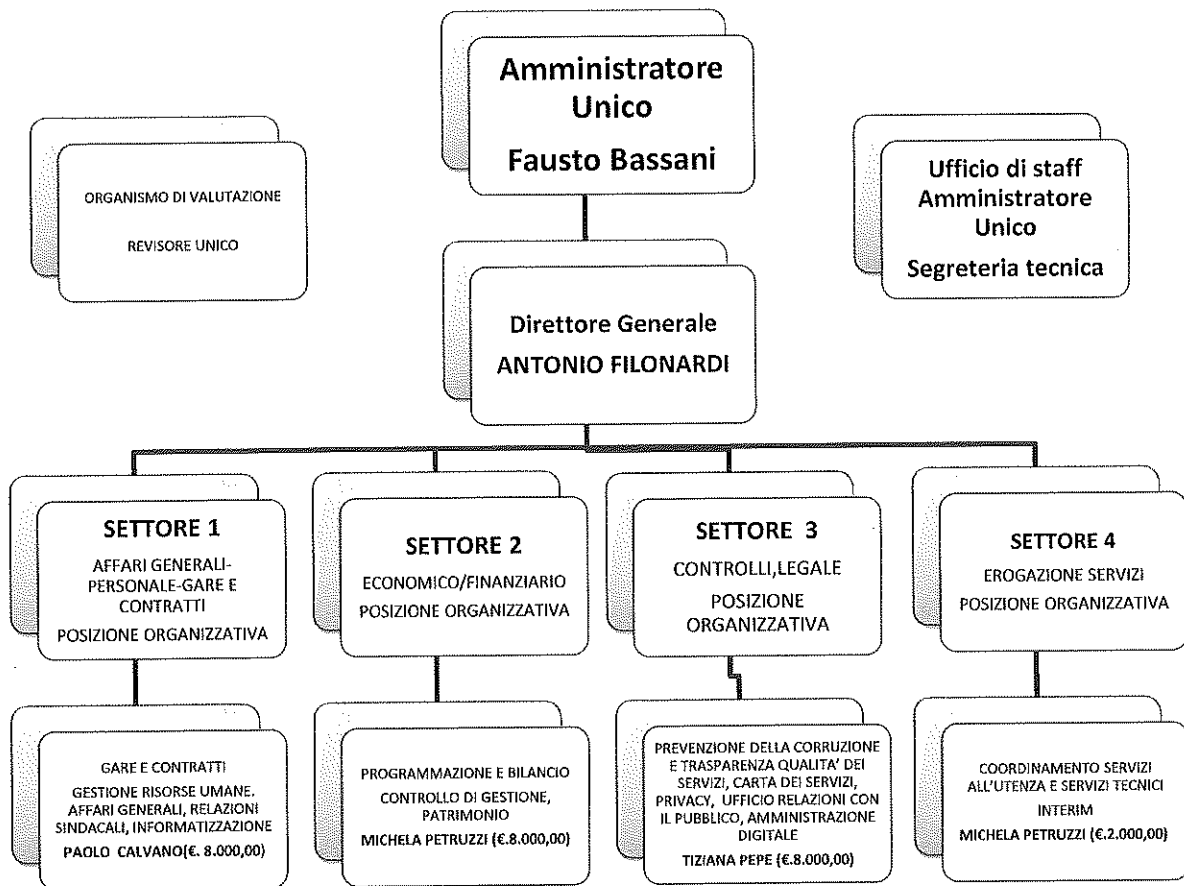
Amministratore Unico
Fausto Bassani

ORGANISMO DI VALUTAZIONE

REVISORE UNICO

Ufficio di staff Amministratore Unico
Segreteria tecnica

Direttore Generale
ANTONIO FILONARDI

SETTORE 1
AFFARI GENERALI-PERSONALE-GARE E CONTRATTI
POSIZIONE ORGANIZZATIVA

SETTORE 2
ECONOMICO/FINANZIARIO
POSIZIONE ORGANIZZATIVA

SETTORE 3
CONTROLLI,LEGALE
POSIZIONE ORGANIZZATIVA

SETTORE 4
EROGAZIONE SERVIZI
POSIZIONE ORGANIZZATIVA

GARE E CONTRATTI
GESTIONE RISORSE UMANE. AFFARI GENERALI, RELAZIONI SINDACALI, INFORMATIZZAZIONE
PAOLO CALVANO(€. 8.000,00)

PROGRAMMAZIONE E BILANCIO
CONTROLLO DI GESTIONE, PATRIMONIO
MICHELA PETRUZZI (€.8.000,00)

PREVENZIONE DELLA CORRUZIONE E TRASPARENZA QUALITA' DEI SERVIZI, CARTA DEI SERVIZI, PRIVACY, UFFICIO RELAZIONI CON IL PUBBLICO, AMMINISTRAZIONE DIGITALE
TIZIANA PEPE (€.8.000,00)

COORDINAMENTO SERVIZI ALL'UTENZA E SERVIZI TECNICI
INTERIM
MICHELA PETRUZZI (€.2.000,00)